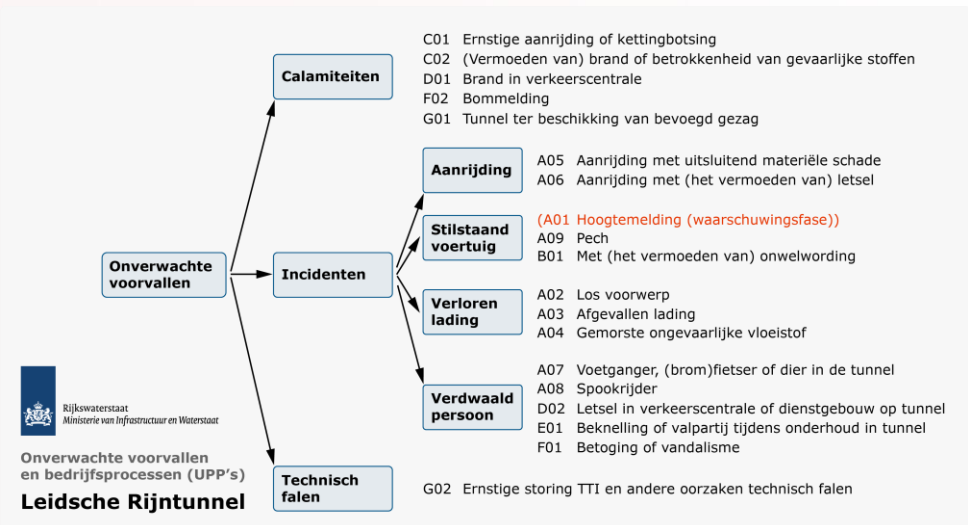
Onverwachte voorvallen

Calamiteiten

C01 Ernstige aanrijding of kettingbotsing
C02 (Vermoeden van) brand of betrokkenheid van gevaarlijke stoffen
D01 Brand in verkeerscentrale
F02 Bommelding
G01 Tunnel ter beschikking van bevoegd gezag

Incidenten

Aanrijding

A05 Aanrijding met uitsluitend materiële schade
A06 Aanrijding met (het vermoeden van) letsel

Stilstaand voertuig

(A01 Hoogtemelding (waarschuwingsfase))
A09 Pech
B01 Met (het vermoeden van) onwelwording

Verloren lading

A02 Los voorwerp
A03 Afgevallen lading
A04 Gemorste ongevaarlijke vloeistof

Verdwaald persoon

A07 Voetganger, (brom)fietser of dier in de tunnel
A08 Spookrijder
D02 Letsel in verkeerscentrale of dienstgebouw op tunnel
E01 Beknelling of valpartij tijdens onderhoud in tunnel
F01 Betoging of vandalisme

Technisch falen

G02 Ernstige storing TTI en andere oorzaken technisch falen

Rijkswaterstaat
Ministerie van Infrastructuur en Waterstaat

Onverwachte voorvallen en bedrijfsprocessen (UPP's)

Leidsche Rijntunnel